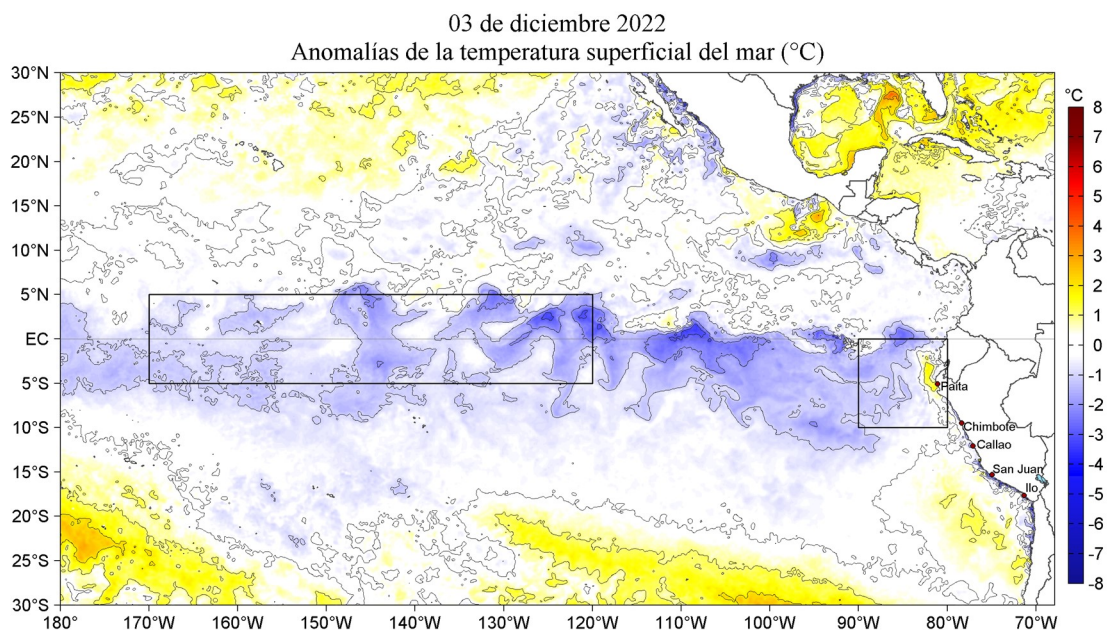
03 de diciembre 2022
Anomalías de la temperatura superficial del mar (°C)

30°N
25°N
20°N
15°N
10°N
5°N
EC
5°S
10°S
15°S
20°S
25°S
30°S

180° 170°W 160°W 150°W 140°W 130°W 120°W 110°W 100°W 90°W 80°W 70°W

Paita
Chimbote
Callao
San Juan
Ilo

°C
8
7
6
5
4
3
2
1
0
-1
-2
-3
-4
-5
-6
-7
-8